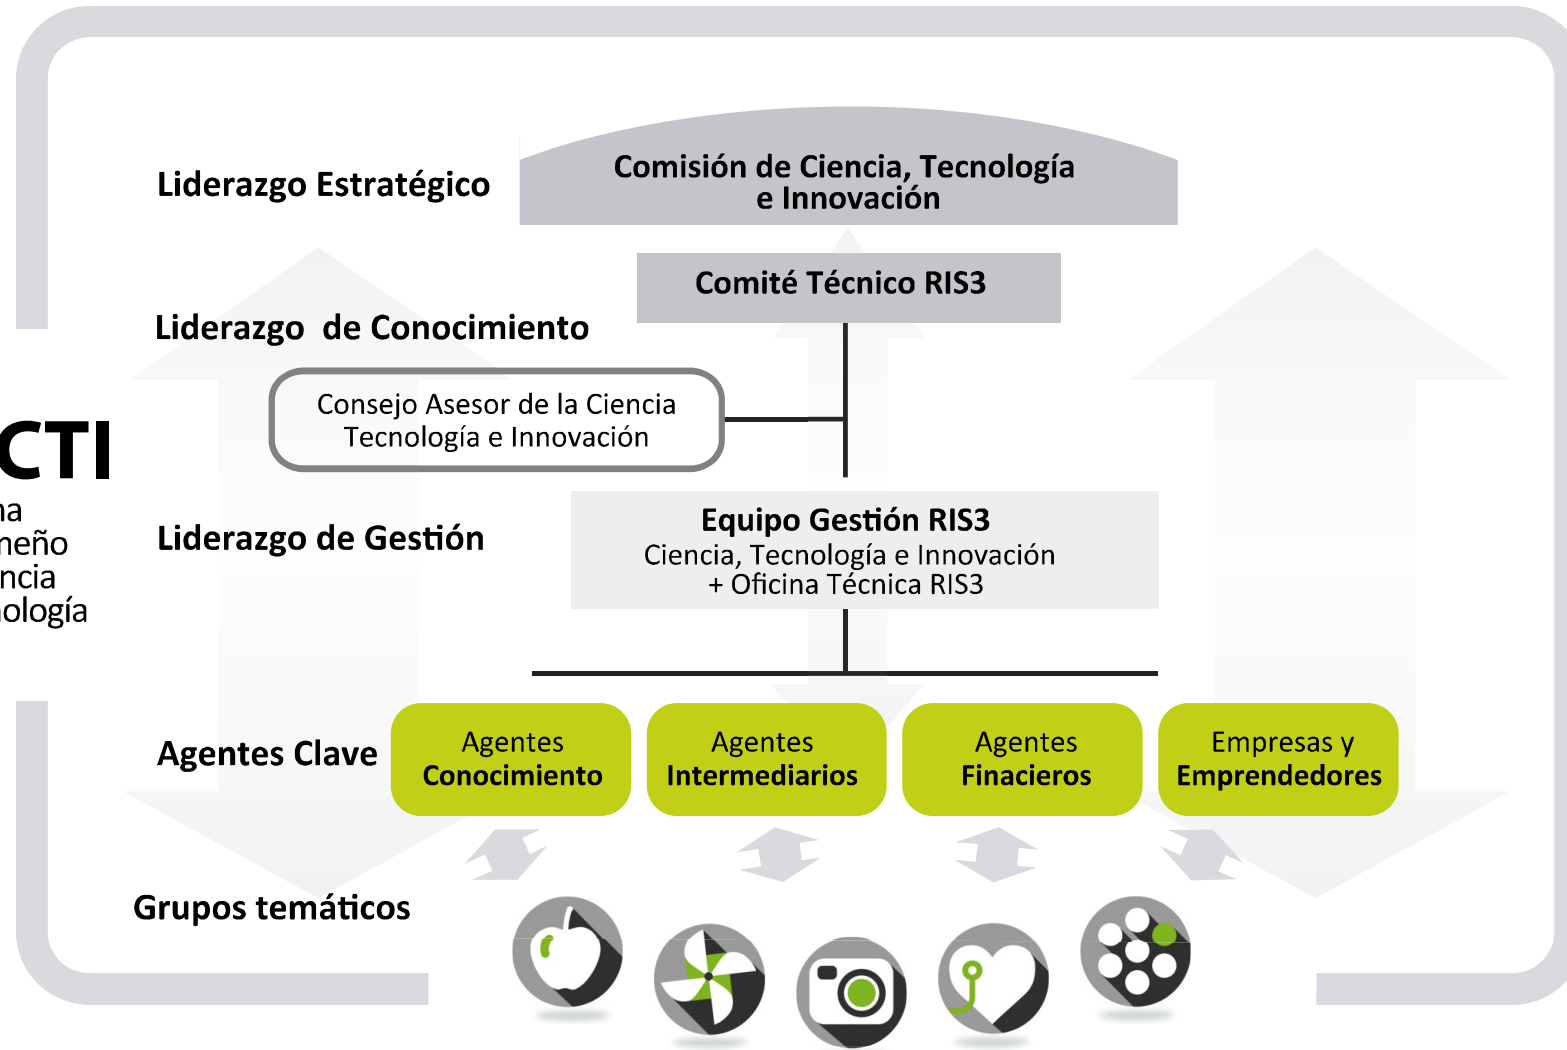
CTI
na
neño
ncia
ología

Liderazgo Estratégico

Comisión de Ciencia, Tecnología e Innovación

Comité Técnico RIS3

Liderazgo de Conocimiento

Consejo Asesor de la Ciencia Tecnología e Innovación

Liderazgo de Gestión

Equipo Gestión RIS3
Ciencia, Tecnología e Innovación
+ Oficina Técnica RIS3

Agentes Clave

Agentes Conocimiento

Agentes Intermediarios

Agentes Finacieros

Empresas y Emprendedores

Grupos temáticos